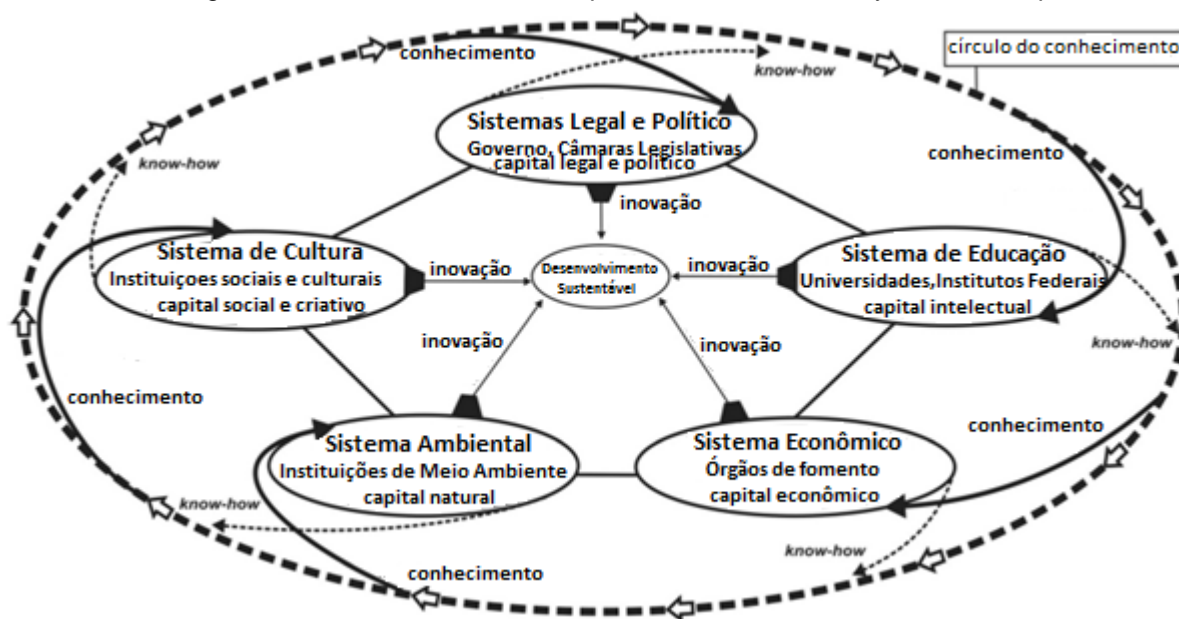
conhecimento

know-how

círculo do conhecimento

Sistemas Legal e Político
Governo, Câmaras Legislativas
capital legal e político

know-how

conhecimento

inovação

Sistema de Cultura
Instituiçoes sociais e culturais
capital social e criativo

inovação

Desenvolvimento Sustentável

inovação

Sistema de Educação
Universidades,Institutos Federais
capital intelectual

inovação

inovação

know-how

conhecimento

Sistema Ambiental
Instituições de Meio Ambiente
capital natural

Sistema Econômico
Órgãos de fomento
capital econômico

conhecimento

know-how

know-how

conhecimento